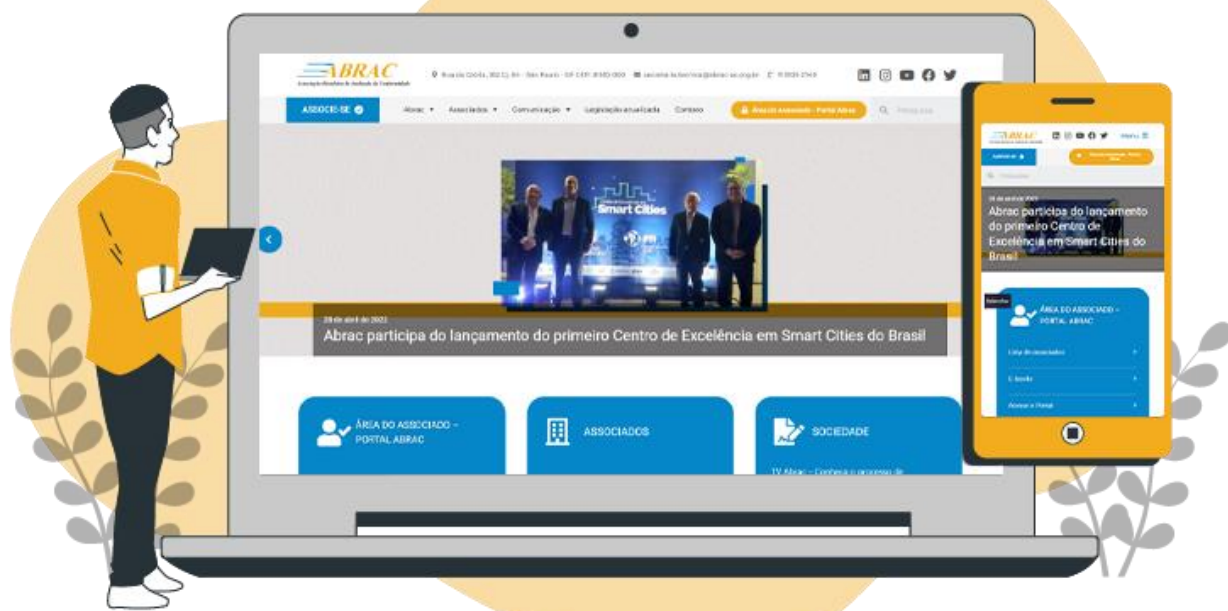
ABRAC
Associação Brasileira de Avaliação da Conformidade

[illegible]

ASSOCIE-SE

Abrac ▾ Associados ▾ Comunicação ▾ Legislação atualizada Contato

Área do Associado - Portal Abrac

Pesquisar

Smart Cities

28 de abril de 2022
Abrac participa do lançamento do primeiro Centro de Excelência em Smart Cities do Brasil

ÁREA DO ASSOCIADO – PORTAL ABRAC

ASSOCIADOS

SOCIEDADE

TV Abrac – Conheça o processo de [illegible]

ABRAC

Menu

ASSOCIE-SE

Área do Associado - Portal Abrac

Pesquisar

28 de abril de 2022
Abrac participa do lançamento do primeiro Centro de Excelência em Smart Cities do Brasil

Destaque

ÁREA DO ASSOCIADO – PORTAL ABRAC

Lista de associados

E-books

Acesse o Portal